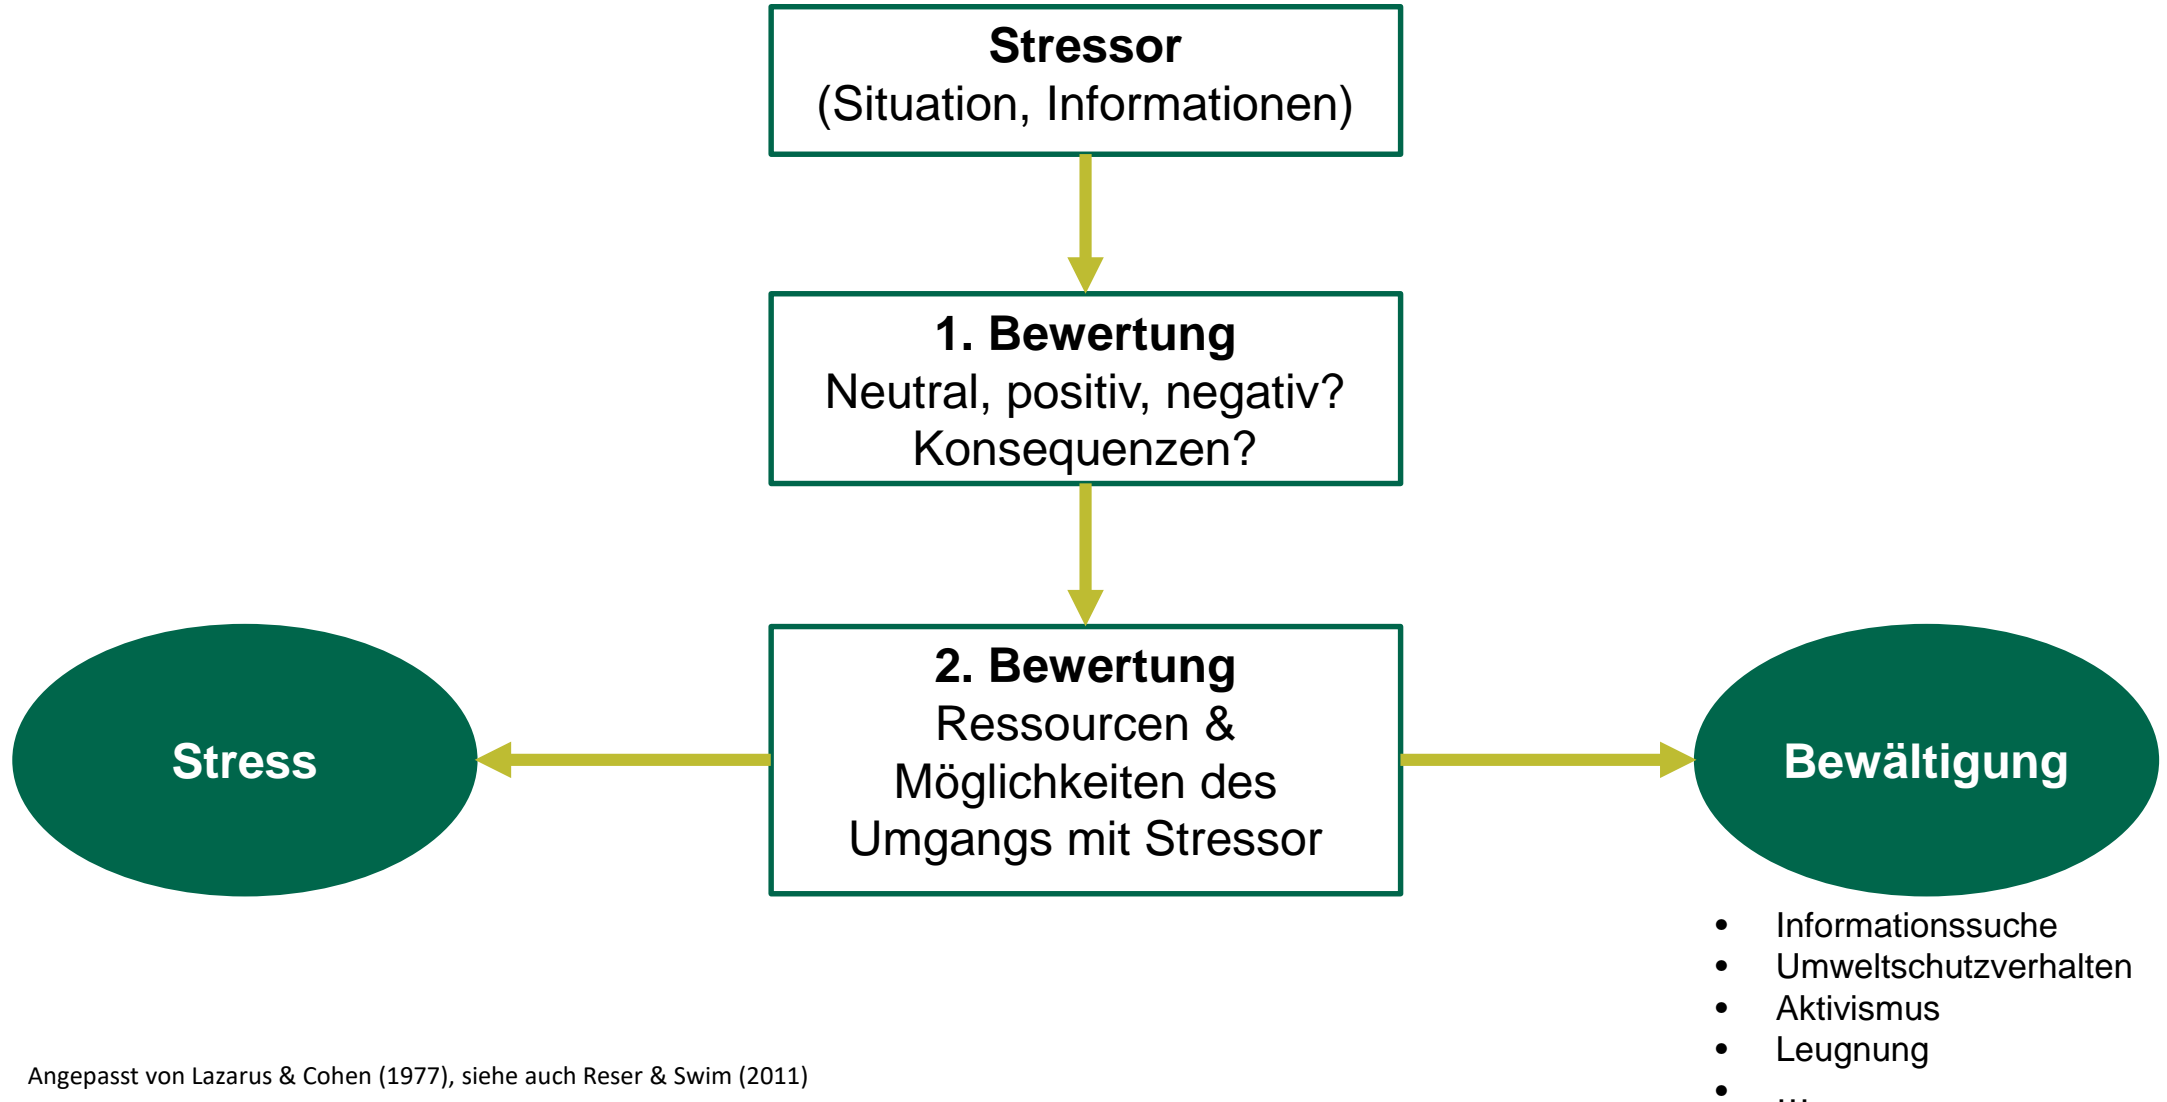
**Stressor**
(Situation, Informationen)

**1. Bewertung**
Neutral, positiv, negativ?
Konsequenzen?

**2. Bewertung**
Ressourcen & Möglichkeiten des Umgangs mit Stressor

**Stress**

**Bewältigung**

- Informationssuche
- Umweltschutzverhalten
- Aktivismus
- Leugnung
- ...

Angepasst von Lazarus & Cohen (1977), siehe auch Reser & Swim (2011)